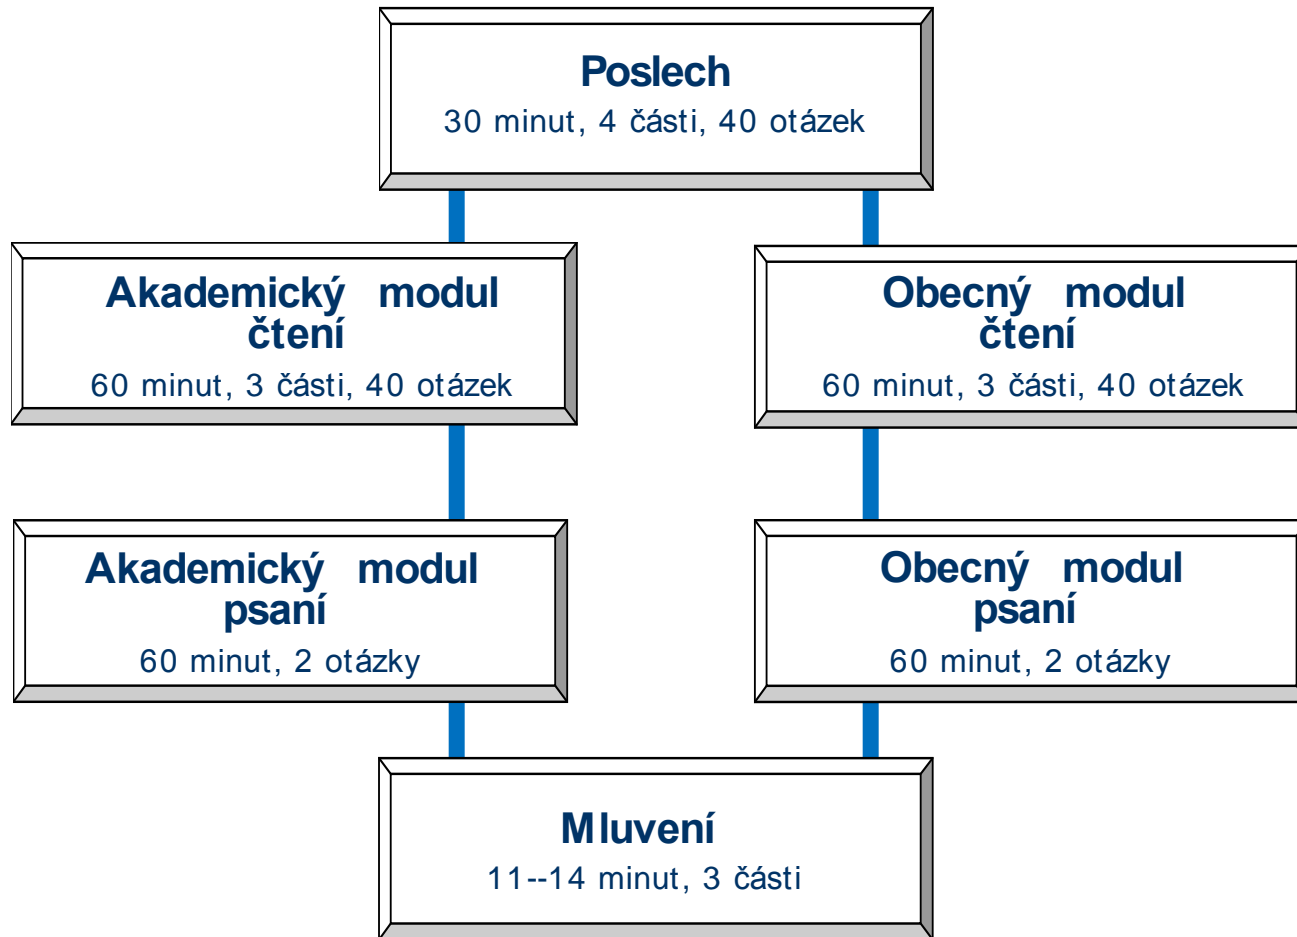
Poslech
30 minut, 4 části, 40 otázek

Akademický modul čtení
60 minut, 3 části, 40 otázek

Obecný modul čtení
60 minut, 3 části, 40 otázek

Akademický modul psaní
60 minut, 2 otázky

Obecný modul psaní
60 minut, 2 otázky

Mluvení
11--14 minut, 3 části